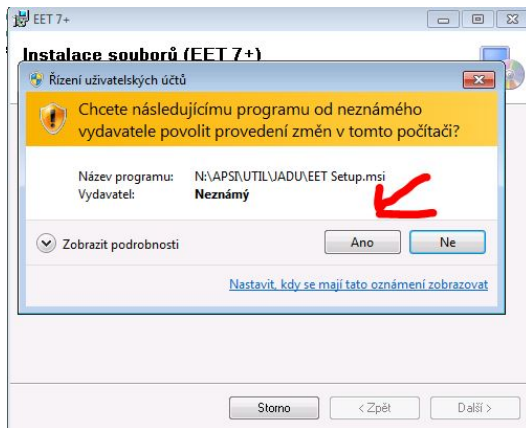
EET 7+

Instalace souborů (EET 7+)

Řízení uživatelských účtů

Chcete následujícímu programu od neznámého vydavatele povolit provedení změn v tomto počítači?

| Název programu: | N:\APSI\UTIL\JADU\EET Setup.msi |
|---|---|
| Vydavatel: | Neznámý |

Zobrazit podrobnosti

Ano

Ne

Nastavit, kdy se mají tato oznámení zobrazovat

Storno

< Zpět

Další >